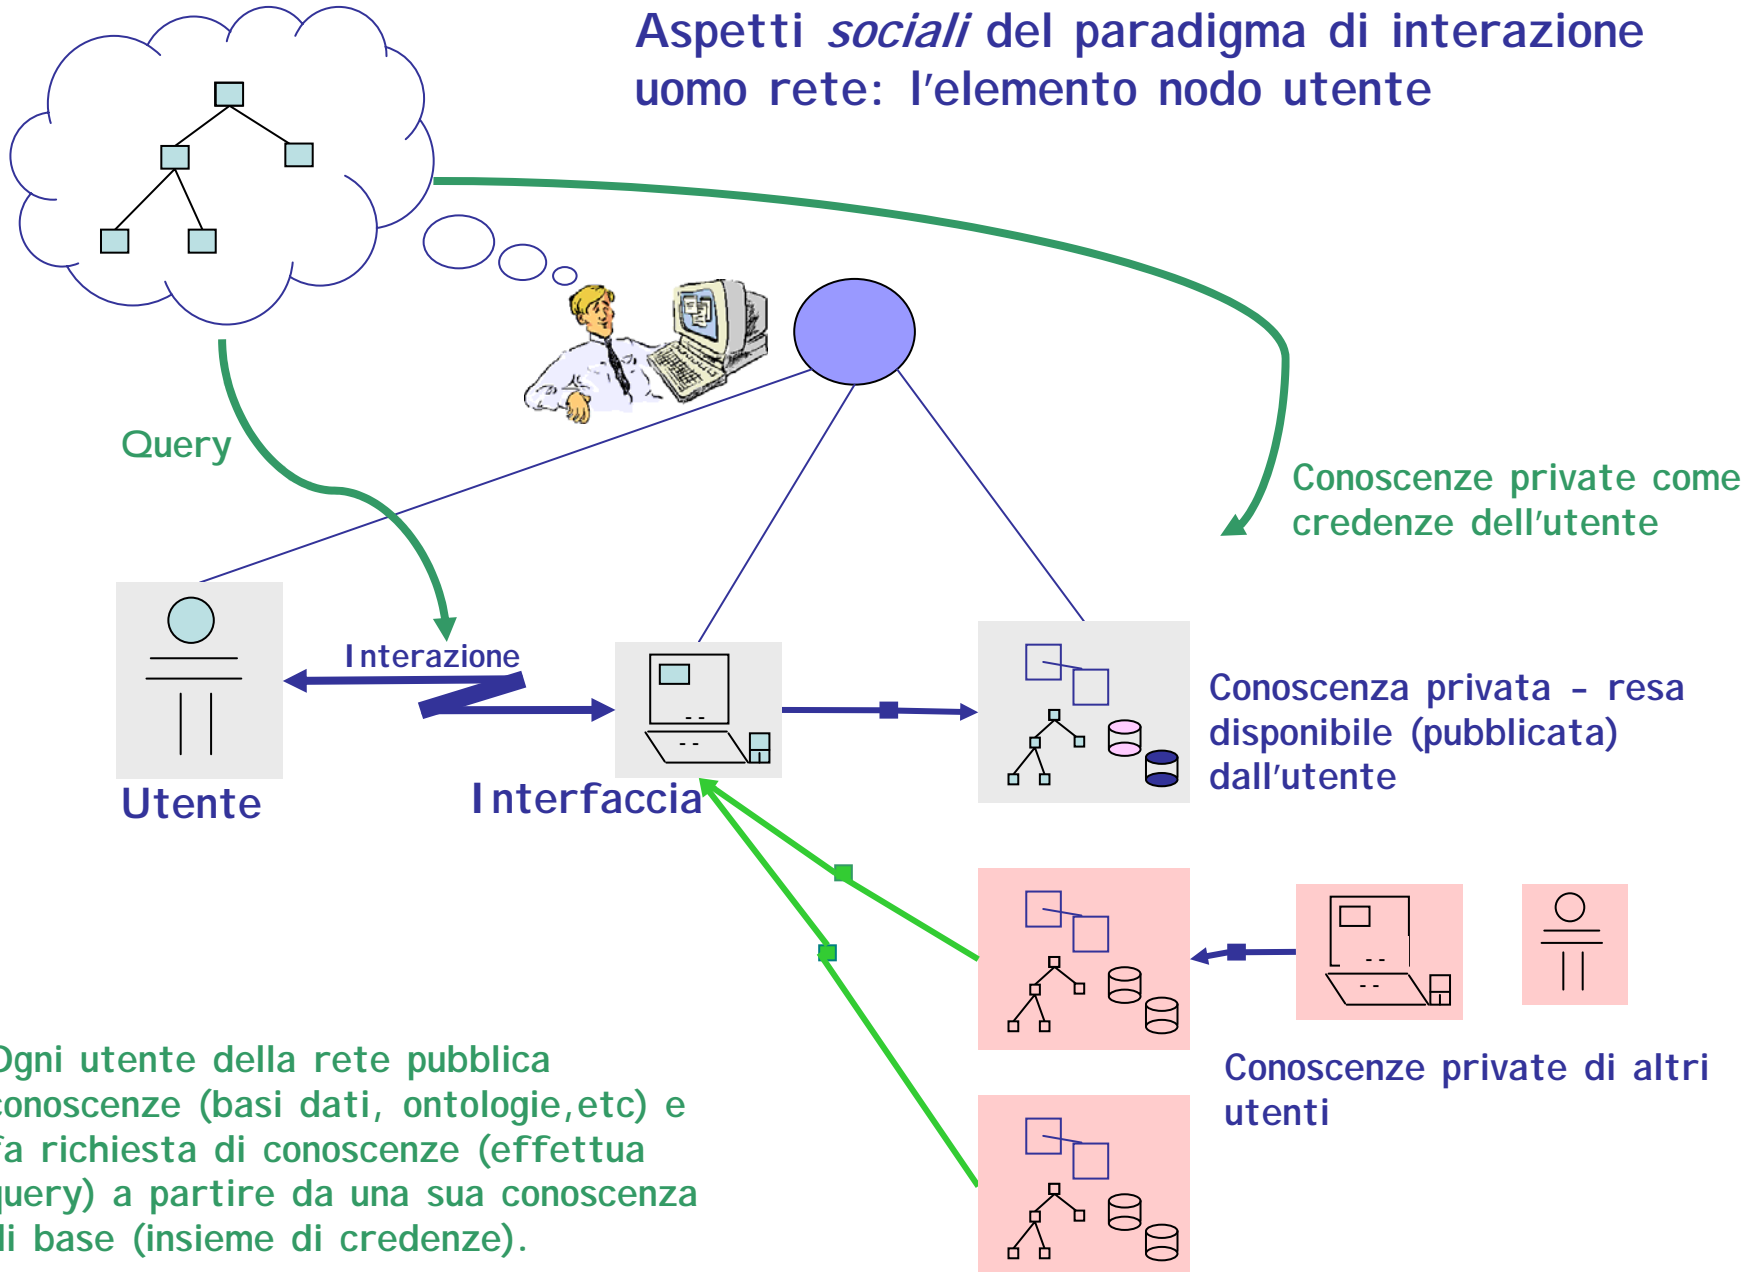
Aspetti *sociali* del paradigma di interazione uomo rete: l'elemento nodo utente

Query

Conoscenze private come credenze dell'utente

Interazione

Utente

Interfaccia

Conoscenza privata - resa disponibile (pubblicata) dall'utente

Conoscenze private di altri utenti

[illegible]gni utente della rete pubblica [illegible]onoscenze (basi dati, ontologie,etc) e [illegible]a richiesta di conoscenze (effettua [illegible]uery) a partire da una sua conoscenza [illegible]i base (insieme di credenze).